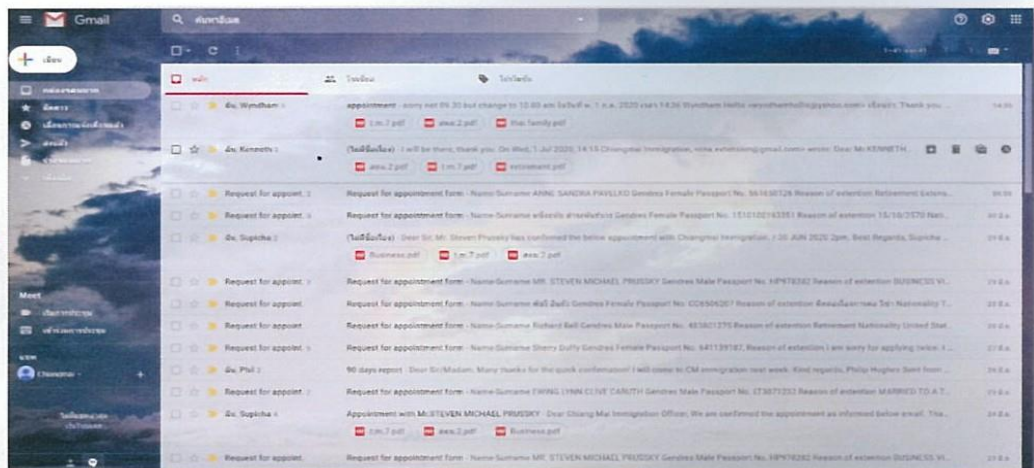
Gmail

ค้นหาอีเมล

เขียน

กล่องจดหมาย

มีดาว

เลื่อนการแจ้งเตือนแล้ว

ส่งแล้ว

หลัก

โซเชียล

โปรโมชัน

ฉัน, Wyndham 2

appointment - sorry not 09.30 but change to 10.00 am วันจันทร์ที่ 1 ก.ค. 2020 เวลา 14:36 Wyndham Hollis <wyndhamhollis@yahoo.com> เขียนว่า: Thank you ...

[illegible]

ตม.7.pdf

สตม.2.pdf

thai family.pdf

ฉัน, Kenneth 3

(ไม่มีหัวเรื่อง) - I will be there, thank you. On Wed, 1 Jul 2020, 14:13 Chiangmai Immigration, <cmi.extension@gmail.com> wrote: Dear Mr KENNETH ...

สตม.2.pdf

ตม.7.pdf

retirement.pdf

Request for appoint. 2

Request for appointment form - Name-Surname ANNE SANDRA PAVELKO Gendres Female Passport No. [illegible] Reason of extention Retirement Extens...

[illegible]

Request for appoint. 3

Request for appointment form - Name-Surname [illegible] Gendres Female Passport No. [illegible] Reason of extention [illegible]

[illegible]

ฉัน, Supicha 2

(ไม่มีหัวเรื่อง) - Dear Sir, Mr. Steven Prussky has confirmed the below appointment with Chiangmai Immigration. / 30 JUN 2020 2pm. Best Regards, Supicha ...

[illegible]

Business.pdf

ตม.7.pdf

สตม.2.pdf

Meet

เริ่มการประชุม

เข้าร่วมการประชุม

แชท

Chiangmai

Request for appoint. 2

Request for appointment form - Name-Surname MR. STEVEN MICHAEL PRUSSKY Gendres Male Passport No. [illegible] Reason of extention BUSINESS VI...

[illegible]

Request for appoint.

Request for appointment form - Name-Surname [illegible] Gendres Female Passport No. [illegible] Reason of extention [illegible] Nationality T...

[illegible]

Request for appoint.

Request for appointment form - Name-Surname Richard Bell Gendres Male Passport No. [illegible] Reason of extention Retirement Nationality United Stat...

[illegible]

Request for appoint.

Request for appointment form - Name-Surname Sherry Duffy Gendres Female Passport No. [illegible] Reason of extention I am sorry for applying twice. I ...

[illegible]

ฉัน, Phil 2

90 days report - Dear Sir/Madam, Many thanks for the quick confirmation! I will come to CM immigration next week. Kind regards, Philip Hughes Sent from ...

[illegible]

Request for appoint. 2

Request for appointment form - Name-Surname EWING LYNN CLIVE CARUTH Gendres Male Passport No. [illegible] Reason of extention MARRIED TO A T...

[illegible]

ฉัน, Supicha 4

Appointment with Mr.STEVEN MICHAEL PRUSSKY - Dear Chiang Mai Immigration Officer, We are confirmed the appointment as informed below email. Tha...

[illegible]

ตม.7.pdf

สตม.2.pdf

Business.pdf

Request for appoint.

Request for appointment form - Name-Surname MR. STEVEN MICHAEL PRUSSKY Gendres Male Passport No. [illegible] Reason of extention BUSINESS VI...

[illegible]